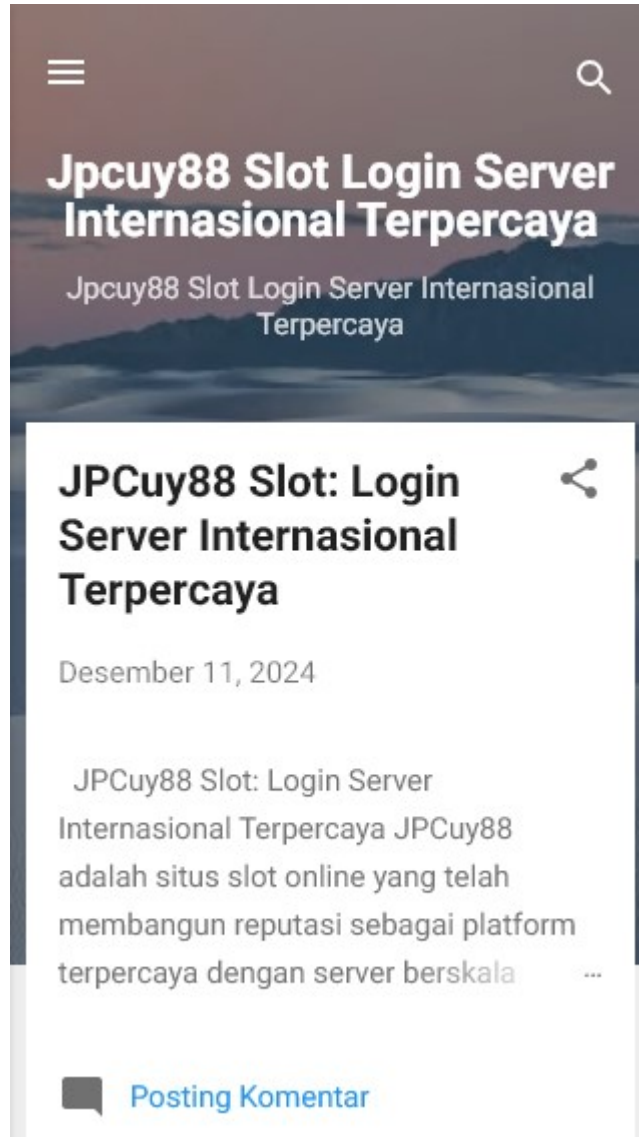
Jpcuy88 Slot Login Server Internasional Terpercaya

Jpcuy88 Slot Login Server Internasional Terpercaya

JPCuy88 Slot: Login Server Internasional Terpercaya

Desember 11, 2024

JPCuy88 Slot: Login Server Internasional Terpercaya JPCuy88 adalah situs slot online yang telah membangun reputasi sebagai platform terpercaya dengan server berskala …

Posting Komentar